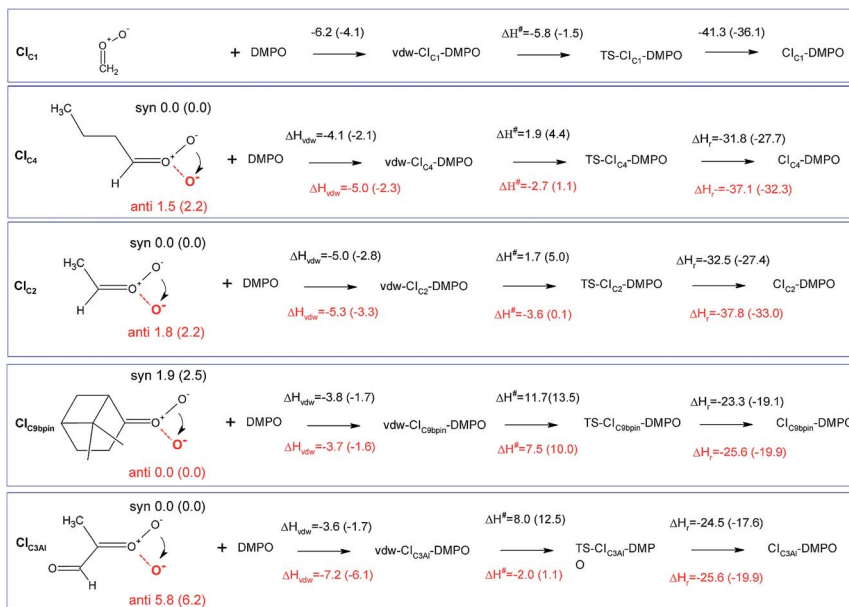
$CI_{C1}$ $O^+$ $O^-$ $CH_2$ + DMPO -6.2 (-4.1) vdw-$CI_{C1}$-DMPO ΔH$^{\#}$=-5.8 (-1.5) TS-$CI_{C1}$-DMPO -41.3 (-36.1) $CI_{C1}$-DMPO

$CI_{C4}$ $H_3C$ syn 0.0 (0.0) $O^-$ $O^+$ H $O^-$ anti 1.5 (2.2) + DMPO ΔH$_{vdw}$=-4.1 (-2.1) ΔH$_{vdw}$=-5.0 (-2.3) vdw-$CI_{C4}$-DMPO ΔH$^{\#}$=1.9 (4.4) ΔH$^{\#}$=-2.7 (1.1) TS-$CI_{C4}$-DMPO ΔH$_r$=-31.8 (-27.7) ΔH$_r$=-37.1 (-32.3) $CI_{C4}$-DMPO

$CI_{C2}$ syn 0.0 (0.0) $H_3C$ $O^-$ $O^+$ H $O^-$ anti 1.8 (2.2) + DMPO ΔH$_{vdw}$=-5.0 (-2.8) ΔH$_{vdw}$=-5.3 (-3.3) vdw-$CI_{C2}$-DMPO ΔH$^{\#}$=1.7 (5.0) ΔH$^{\#}$=-3.6 (0.1) TS-$CI_{C2}$-DMPO ΔH$_r$=-32.5 (-27.4) ΔH$_r$=-37.8 (-33.0) $CI_{C2}$-DMPO

$CI_{C9bpin}$ syn 1.9 (2.5) $O^-$ $O^+$ $O^-$ anti 0.0 (0.0) + DMPO ΔH$_{vdw}$=-3.8 (-1.7) ΔH$_{vdw}$=-3.7 (-1.6) vdw-$CI_{C9bpin}$-DMPO ΔH$^{\#}$=11.7(13.5) ΔH$^{\#}$=7.5 (10.0) TS-$CI_{C9bpin}$-DMPO ΔH$_r$=-23.3 (-19.1) ΔH$_r$=-25.6 (-19.9) $CI_{C9bpin}$-DMPO

$CI_{C3Al}$ syn 0.0 (0.0) $H_3C$ $O^-$ $O^+$ O H $O^-$ anti 5.8 (6.2) + DMPO ΔH$_{vdw}$=-3.6 (-1.7) ΔH$_{vdw}$=-7.2 (-6.1) vdw-$CI_{C3Al}$-DMPO ΔH$^{\#}$=8.0 (12.5) ΔH$^{\#}$=-2.0 (1.1) TS-$CI_{C3Al}$-DMPO ΔH$_r$=-24.5 (-17.6) ΔH$_r$=-25.6 (-19.9) $CI_{C3Al}$-DMPO